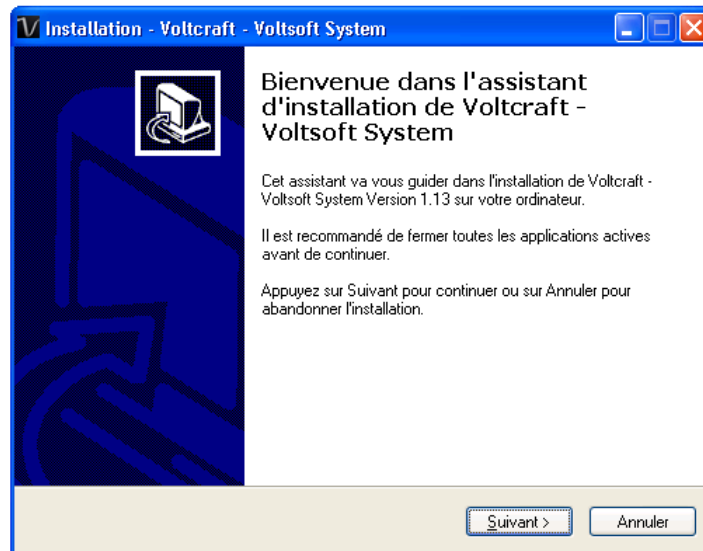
Installation - Voltcraft - Voltsoft System

Bienvenue dans l'assistant d'installation de Voltcraft - Voltsoft System

Cet assistant va vous guider dans l'installation de Voltcraft - Voltsoft System Version 1.13 sur votre ordinateur.

Il est recommandé de fermer toutes les applications actives avant de continuer.

Appuyez sur Suivant pour continuer ou sur Annuler pour abandonner l'installation.

Suivant >

Annuler